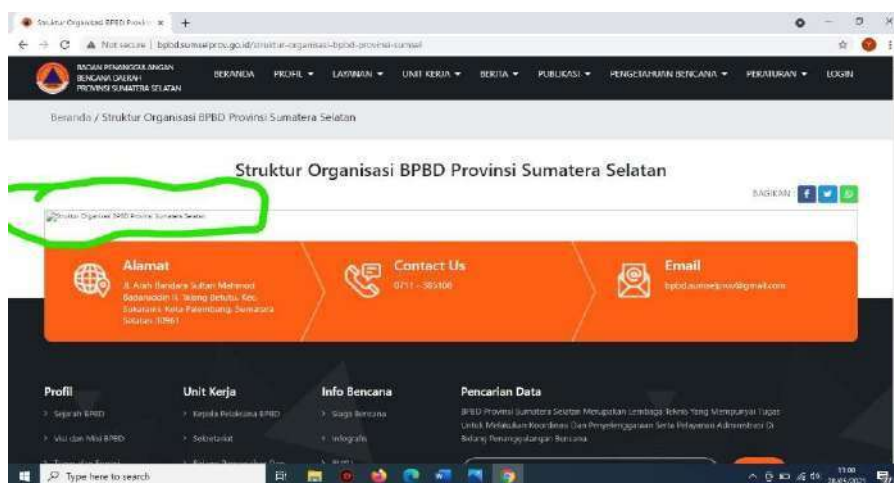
Struktur Organisasi BPBD Provin ×  +

Not secure | bpbdsumselprov.go.id/struktur-organisasi-bpbd-provinsi-sumsel

BADAN PENANGGULANGAN BENCANA DAERAH PROVINSI SUMATERA SELATAN

BERANDA  PROFIL ▾  LAYANAN ▾  UNIT KERJA ▾  BERITA ▾  PUBLIKASI ▾  PENGETAHUAN BENCANA ▾  PERATURAN ▾  LOGIN

Beranda / Struktur Organisasi BPBD Provinsi Sumatera Selatan

Struktur Organisasi BPBD Provinsi Sumatera Selatan

BAGIKAN

Struktur Organisasi BPBD Provinsi Sumatera Selatan

Alamat
Jl. Alam Bandara Sultan Mahmud Badaruddin II, Talang Betutu, Kec. Sukarame, Kota Palembang, Sumatera Selatan 30961

Contact Us
0711 - 385100

Email
bpbdsumselprov@gmail.com

Profil
› Sejarah BPBD
› Visi dan Misi BPBD
› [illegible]

Unit Kerja
› Kepala Pelaksana BPBD
› Sekretariat
› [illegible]

Info Bencana
› Siaga Bencana
› Infografis
› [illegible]

Pencarian Data
BPBD Provinsi Sumatera Selatan Merupakan Lembaga Teknis Yang Mempunyai Tugas Untuk Melakukan Koordinasi Dan Penyelenggaraan Serta Pelayanan Administrasi Di Bidang Penanggulangan Bencana

Type here to search

11:00
28/05/2021